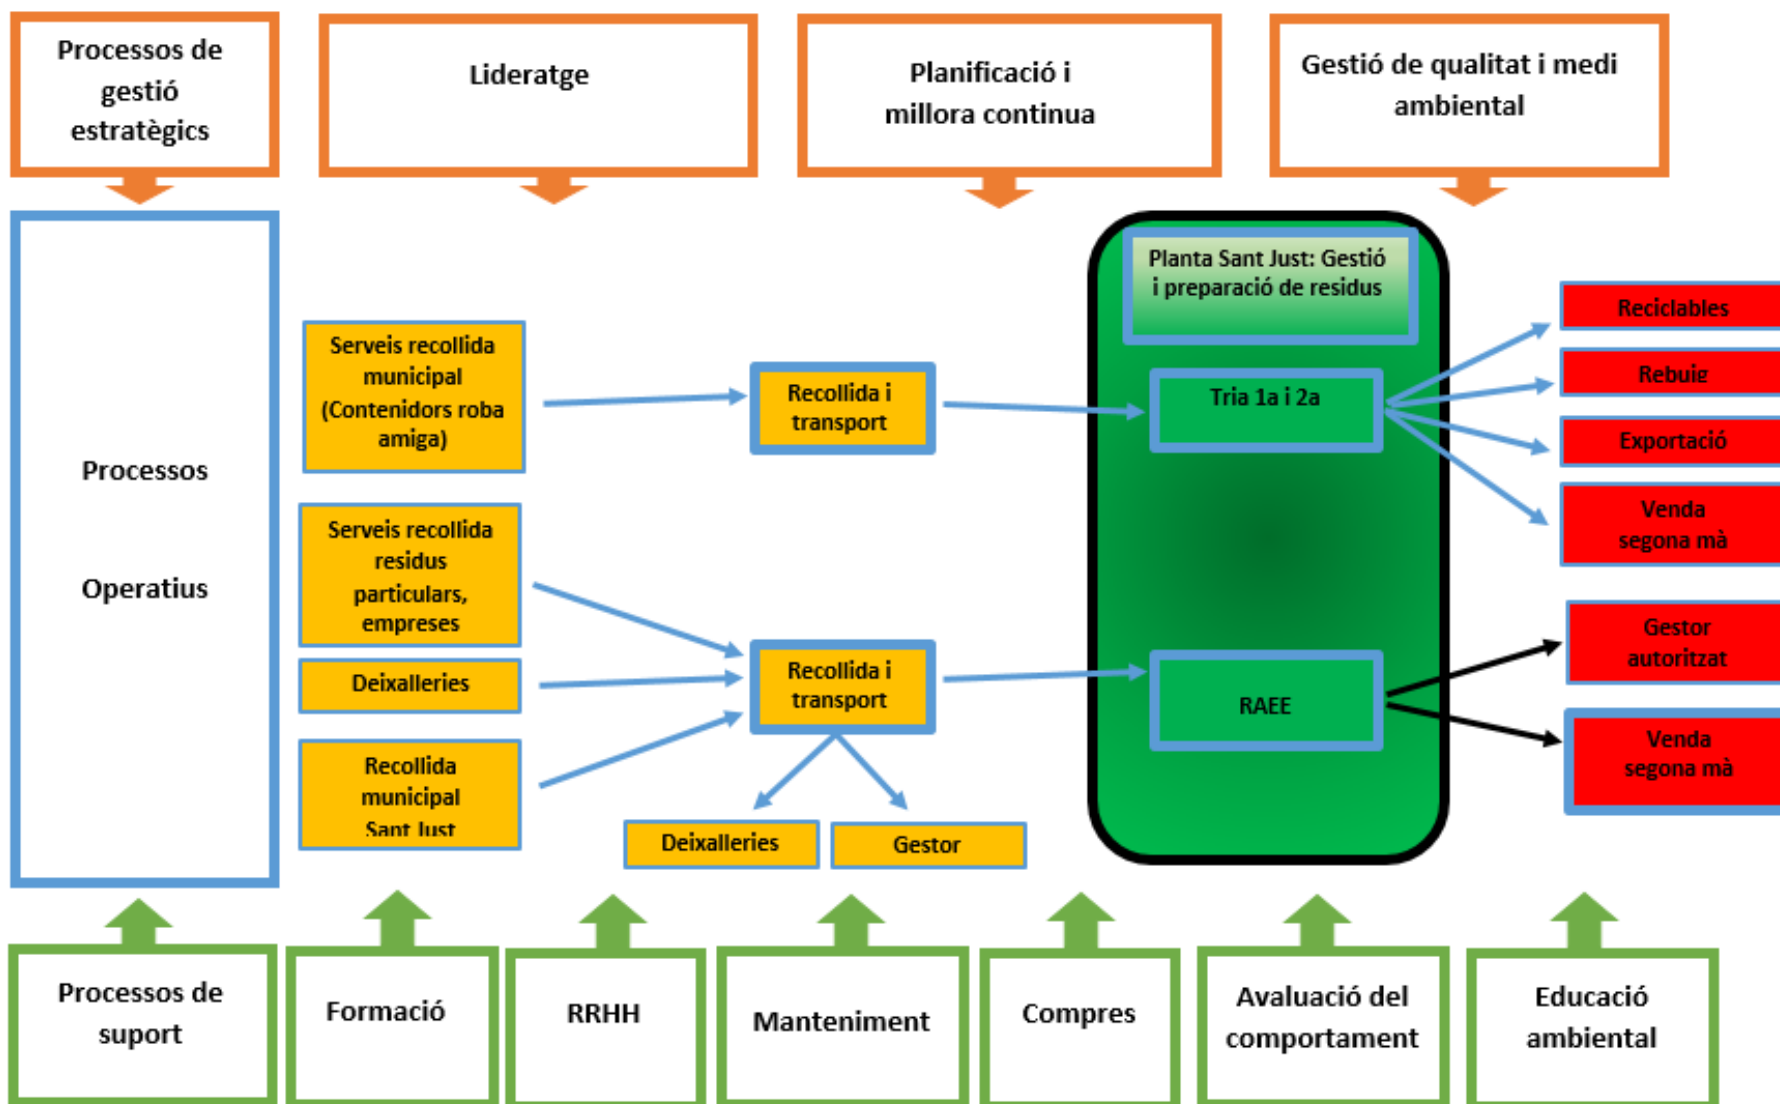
Processos de gestió estratègics

Lideratge

Planificació i millora continua

Gestió de qualitat i medi ambiental

Processos

Operatius

Serveis recollida municipal (Contenidors roba amiga)

Serveis recollida residus particulars, empreses

Deixalleries

Recollida municipal Sant Just

Recollida i transport

Recollida i transport

Deixalleries

Gestor

Planta Sant Just: Gestió i preparació de residus

Tria 1a i 2a

RAEE

Reciclables

Rebuig

Exportació

Venda segona mà

Gestor autoritzat

Venda segona mà

Processos de suport

Formació

RRHH

Manteniment

Compres

Avaluació del comportament

Educació ambiental